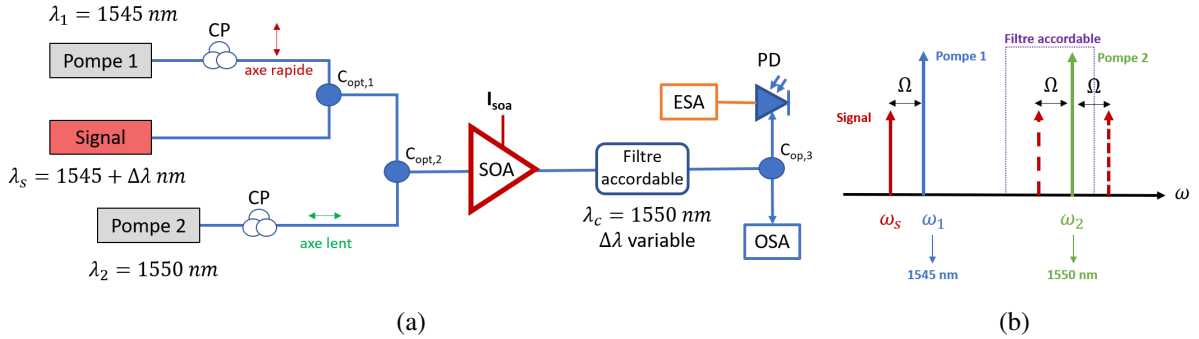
$\lambda_1 = 1545\ nm$

CP

Pompe 1

axe rapide

$C_{opt,1}$

Signal

$\lambda_s = 1545 + \Delta\lambda\ nm$

$C_{opt,2}$

CP

Pompe 2

axe lent

$\lambda_2 = 1550\ nm$

$I_{soa}$

SOA

Filtre accordable

$\lambda_c = 1550\ nm$
$\Delta\lambda$ variable

ESA

PD

$C_{op,3}$

OSA

(a)

Signal

$\Omega$

Pompe 1

Filtre accordable

Pompe 2

$\Omega$

$\Omega$

$\omega$

$\omega_s$

$\omega_1$

1545 nm

$\omega_2$

1550 nm

(b)